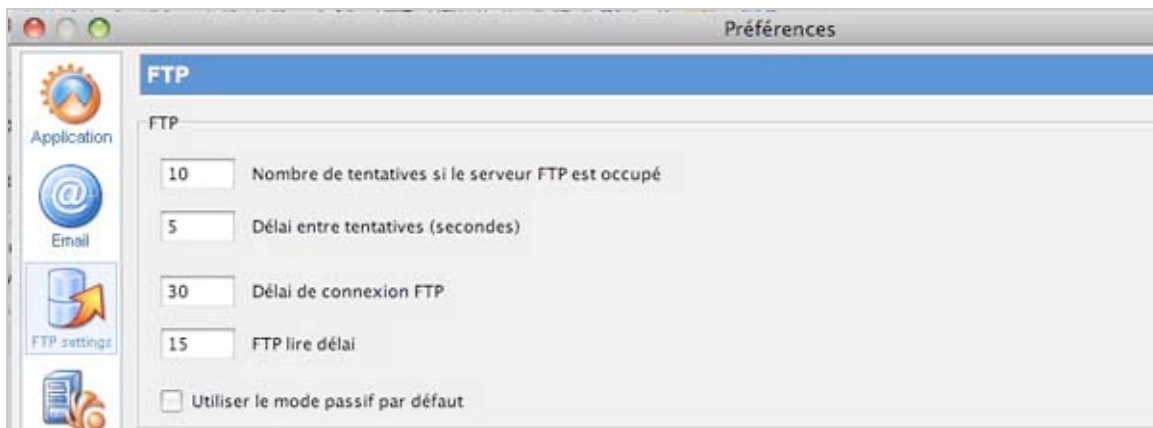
Préférences

Application

Email

FTP settings

FTP

FTP

10 Nombre de tentatives si le serveur FTP est occupé

5 Délai entre tentatives (secondes)

30 Délai de connexion FTP

15 FTP lire délai

Utiliser le mode passif par défaut